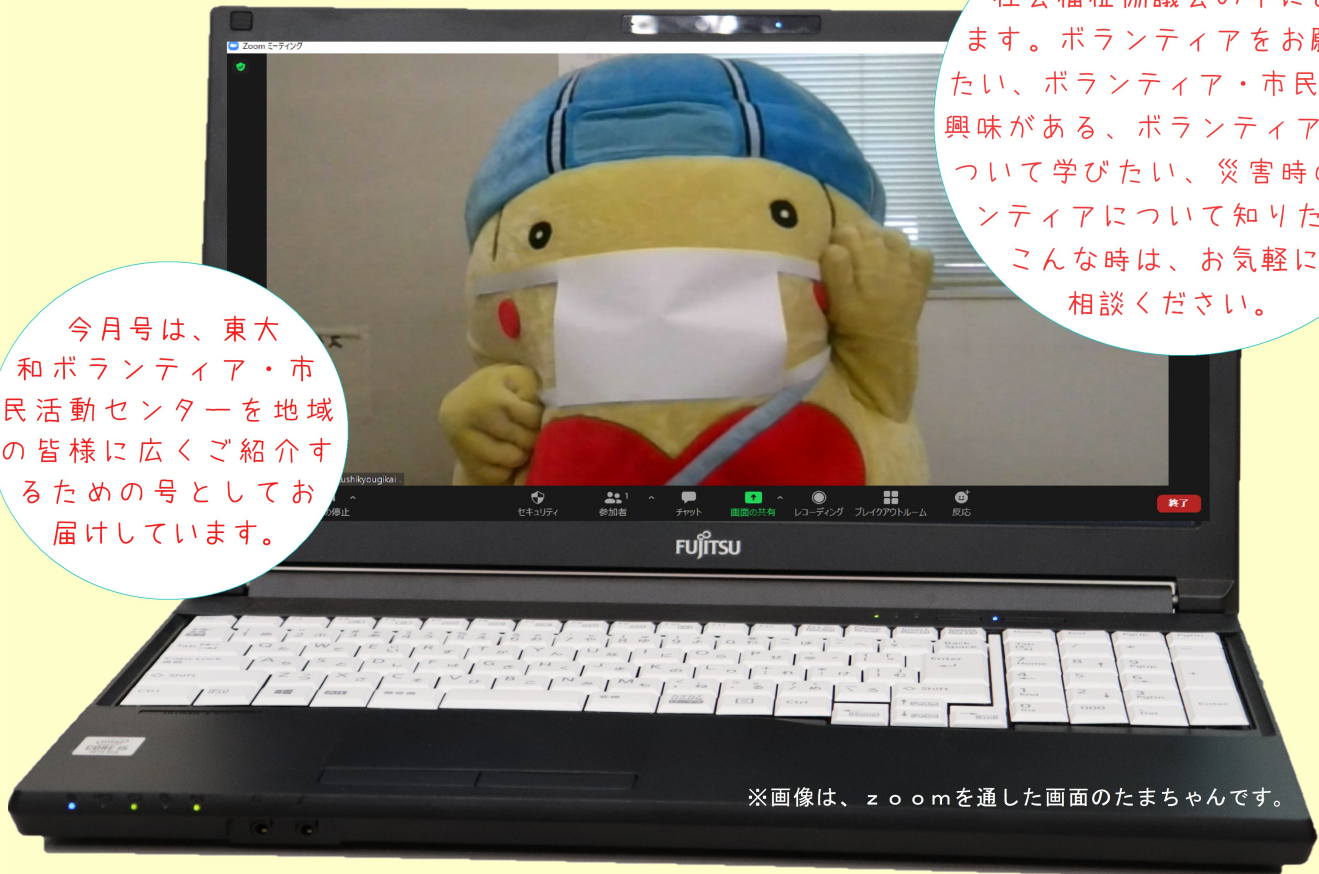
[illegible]社会福祉協議会の中に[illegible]ます。ボランティアをお願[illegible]たい、ボランティア・市民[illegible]興味がある、ボランティア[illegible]ついて学びたい、災害時の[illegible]ンティアについて知りた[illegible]こんな時は、お気軽に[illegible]相談ください。

今月号は、東大和ボランティア・市民活動センターを地域の皆様に広くご紹介するための号としてお届けしています。

Zoom ミーティング

ushikyougikai

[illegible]の停止

セキュリティ

参加者 1

チャット

画面の共有

レコーディング

ブレイクアウトルーム

反応

終了

FUJITSU

※画像は、ｚｏｏｍを通した画面のたまちゃんです。